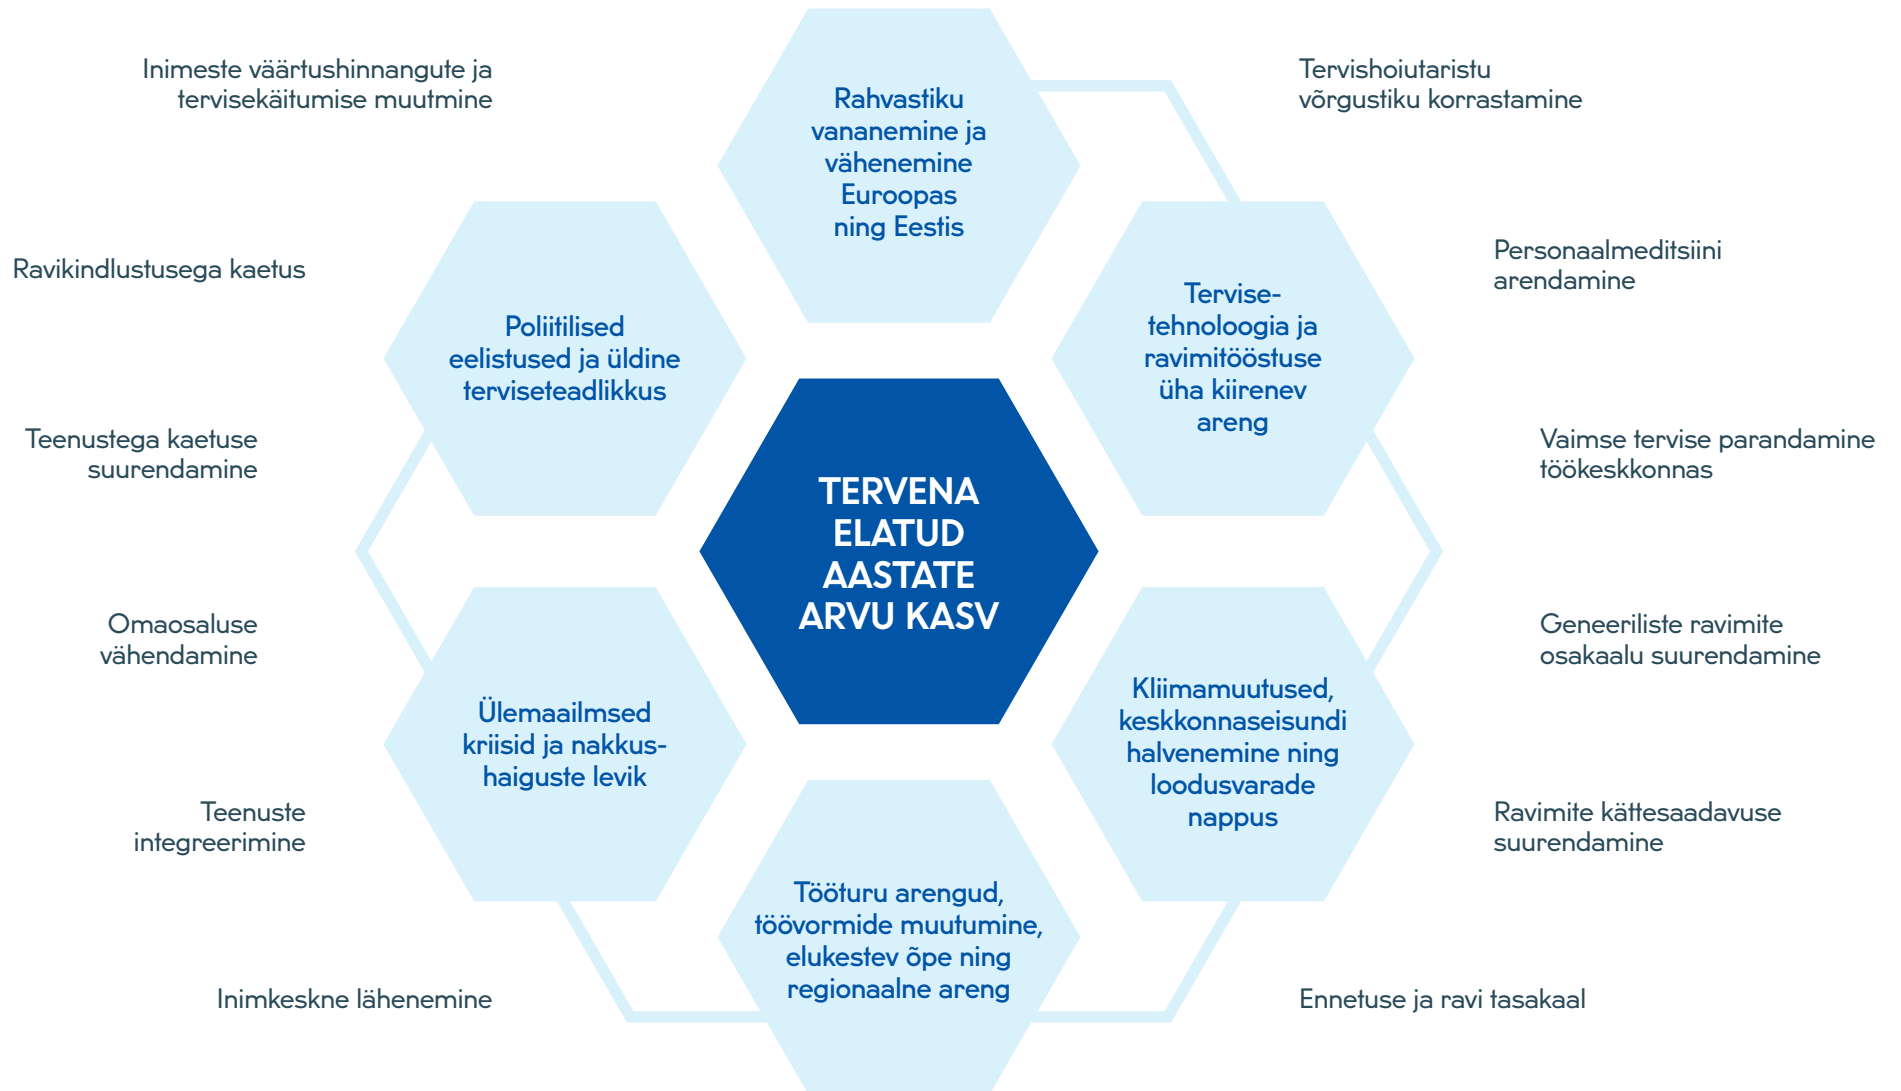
Inimeste väärtushinnangute ja tervisekäitumise muutmine

Rahvastiku vananemine ja vähenemine Euroopas ning Eestis

Tervishoiutaristu võrgustiku korrastamine

Ravikindlustusega kaetus

Poliitilised eelistused ja üldine terviseteadlikkus

Personaalmeditsiini arendamine

Tervise-tehnoloogia ja ravimitööstuse üha kiirenev areng

Teenustega kaetuse suurendamine

TERVENA ELATUD AASTATE ARVU KASV

Vaimse tervise parandamine töökeskkonnas

Omaosaluse vähendamine

Geneeriliste ravimite osakaalu suurendamine

Ülemaailmsed kriisid ja nakkus-haiguste levik

Kliimamuutused, keskkonnaseisundi halvenemine ning loodusvarade nappus

Teenuste integreerimine

Ravimite kättesaadavuse suurendamine

Tööturu arengud, töövormide muutumine, elukestev õpe ning regionaalne areng

Inimkeskne lähenemine

Ennetuse ja ravi tasakaal